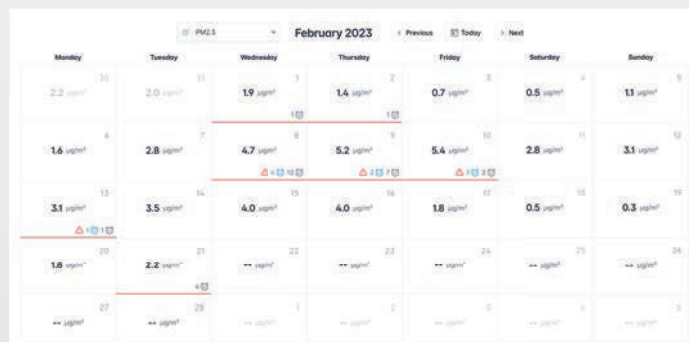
PM2.5 February 2023 ‹ Previous Today › Next

| Monday | Tuesday | Wednesday | Thursday | Friday | Saturday | Sunday |
|---|---|---|---|---|---|---|
| 30 2.2 µg/m³ | 31 2.0 µg/m³ | 1 1.9 µg/m³ 1 | 2 1.4 µg/m³ 1 | 3 0.7 µg/m³ | 4 0.5 µg/m³ | 5 1.1 µg/m³ |
| 6 1.6 µg/m³ | 7 2.8 µg/m³ | 8 4.7 µg/m³ 6 12 | 9 5.2 µg/m³ 2 7 | 10 5.4 µg/m³ 3 2 | 11 2.8 µg/m³ | 12 3.1 µg/m³ |
| 13 3.1 µg/m³ 1 1 | 14 3.5 µg/m³ | 15 4.0 µg/m³ | 16 4.0 µg/m³ | 17 1.8 µg/m³ | 18 0.5 µg/m³ | 19 0.3 µg/m³ |
| 20 1.6 µg/m³ | 21 2.2 µg/m³ 4 | 22 -- µg/m³ | 23 -- µg/m³ | 24 -- µg/m³ | 25 -- µg/m³ | 26 -- µg/m³ |
| 27 -- µg/m³ | 28 -- µg/m³ | 1 -- µg/m³ | 2 -- µg/m³ | 3 -- µg/m³ | 4 -- µg/m³ | 5 -- µg/m³ |